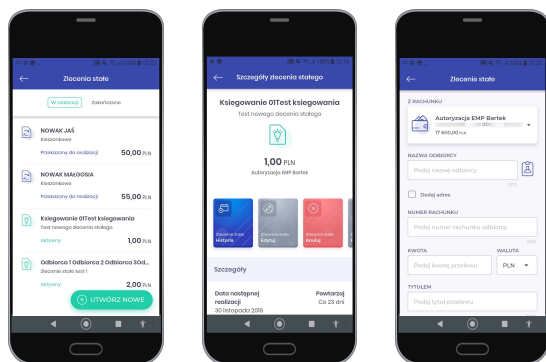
Zlecenia stałe

W realizacji
Zakończone

NOWAK JAŚ
Kieszonkowe
Przekazany do realizacji
50,00 PLN

NOWAK MAŁGOSIA
Kieszonkowe
Przekazany do realizacji
55,00 PLN

Ksiegowanie 01Test ksiegowania
Test nowego zlecenia stałego
Aktywny
1,00 PLN

Odbiorca 1 Odbiorca 2 Odbiorca 3Od...
Zlecenie stałe test 1
Aktywny
2,00 PLN

UTWÓRZ NOWE

Szczegóły zlecenia stałego

Ksiegowanie 01Test ksiegowania
Test nowego zlecenia stałego

1,00 PLN
Autoryzacja EMP Bartek

Zlecenie stałe Historia
Zlecenie stałe Edytuj
Zlecenie stałe Anuluj

Szczegóły

Data następnej realizacji
30 listopada 2019
Powtarzaj
Co 23 dni

Zlecenie stałe

Z RACHUNKU
Autoryzacja EMP Bartek
17 400,00 PLN

NAZWA ODBIORCY
Podaj nazwę odbiorcy

Dodaj adres

NUMER RACHUNKU
Podaj numer rachunku odbiorcy

KWOTA
Podaj kwotę przelewu
WALUTA
PLN

TYTUŁEM
Podaj tytuł przelewu